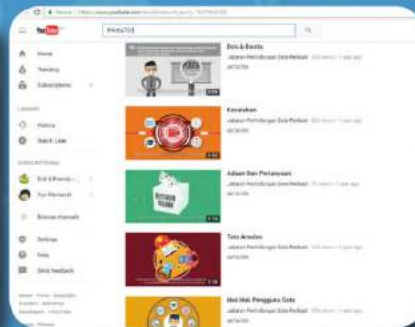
Secure | https://www.youtube.com/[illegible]

YouTube

#infoTOS

Home
Trending
Subscriptions

LIBRARY
History
Watch Later

SUBSCRIPTIONS
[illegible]
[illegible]
Browse channels

Settings
Help
Send feedback

Bots & Bantu
Jabatan Perlindungan Data Peribadi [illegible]
#infoTOS

Keselakan
Jabatan Perlindungan Data Peribadi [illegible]
#infoTOS

Aduan Dan Pertanyaan
Jabatan Perlindungan Data Peribadi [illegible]
#infoTOS

Toto Arsuke
Jabatan Perlindungan Data Peribadi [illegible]
#infoTOS

Hak-Hak Pengguna Data
Jabatan Perlindungan Data Peribadi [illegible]
#infoTOS

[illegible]